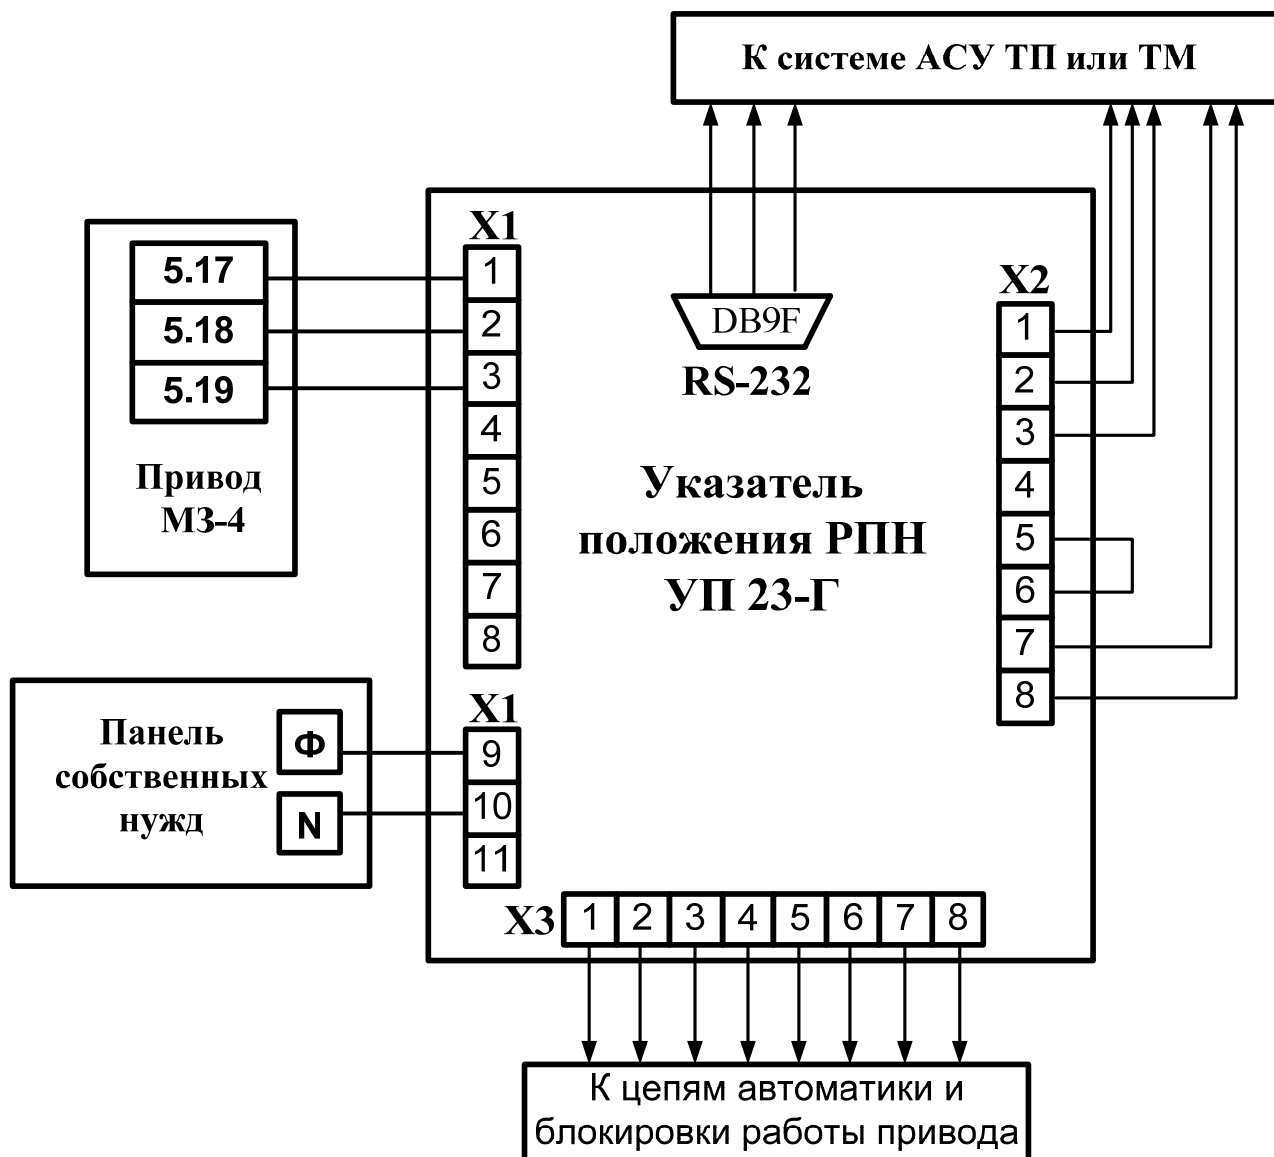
К системе АСУ ТП или ТМ

X1
1
2
3
4
5
6
7
8

5.17
5.18
5.19

Привод МЗ-4

DB9F
RS-232

Указатель положения РПН УП 23-Г

X2
1
2
3
4
5
6
7
8

Панель собственных нужд

Ф
N

X1
9
10
11

X3
| 1 | 2 | 3 | 4 | 5 | 6 | 7 | 8 |
|---|---|---|---|---|---|---|---|

К цепям автоматики и блокировки работы привода